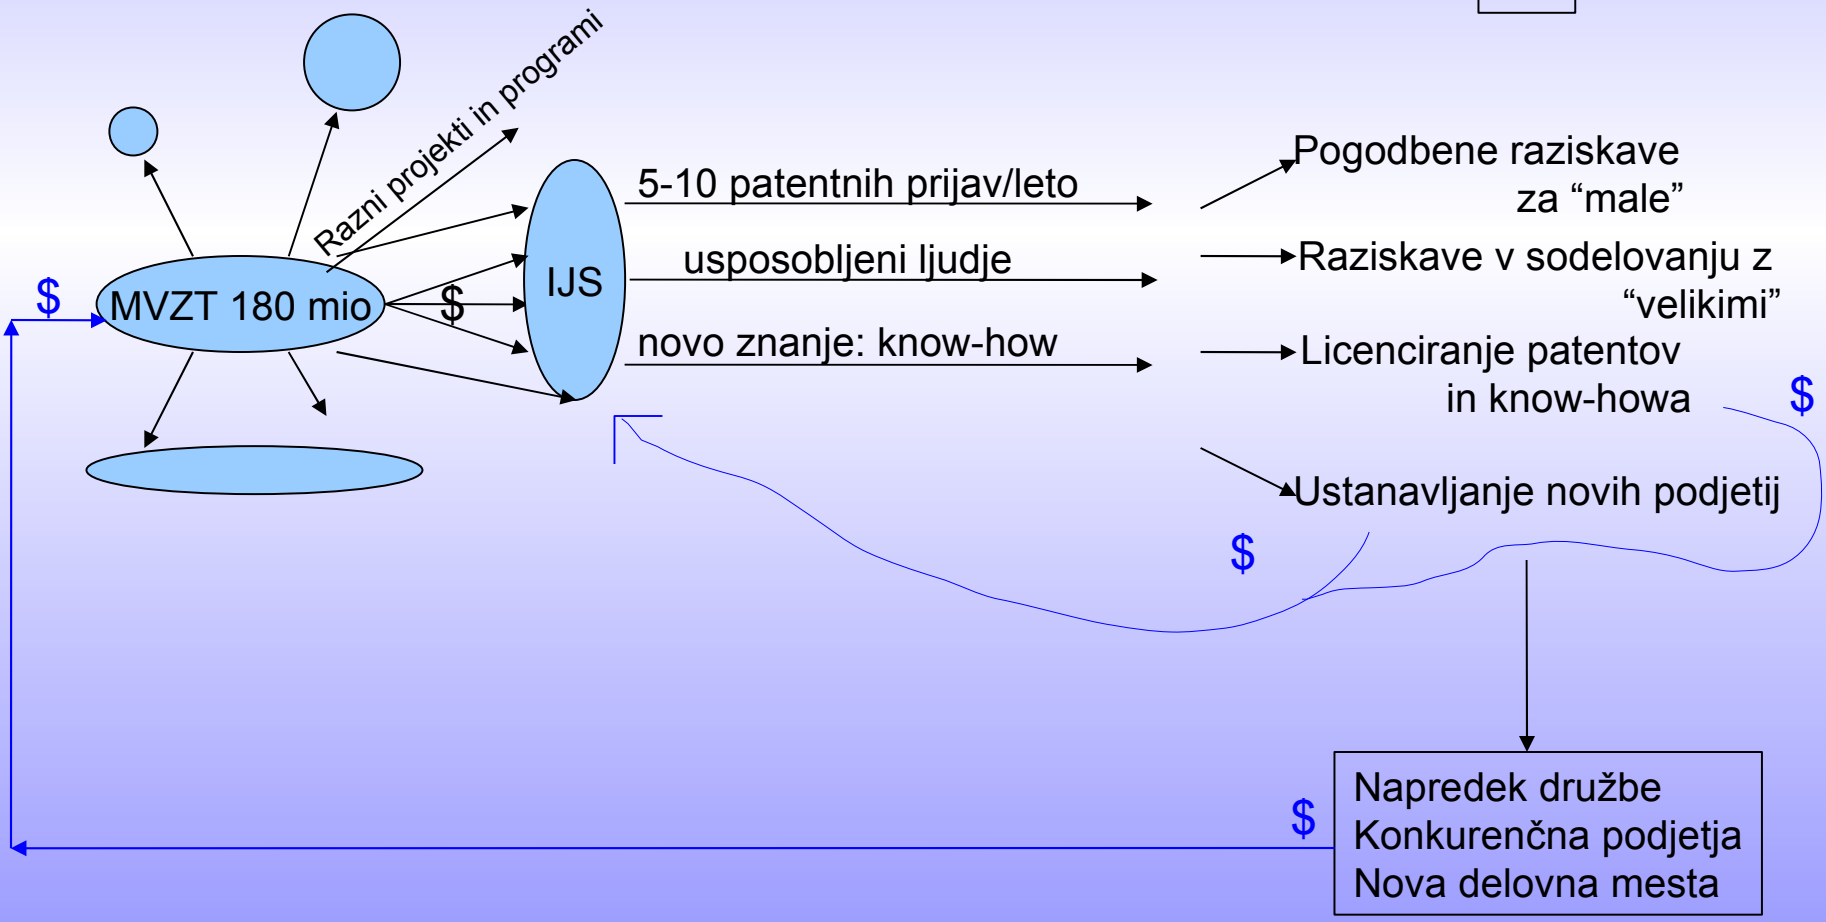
Razni projekti in programi

$

MVZT 180 mio

$

IJS

5-10 patentnih prijav/leto

usposobljeni ljudje

novo znanje: know-how

Pogodbene raziskave za “male”

Raziskave v sodelovanju z “velikimi”

Licenciranje patentov in know-howa

$

Ustanavljanje novih podjetij

$

$

Napredek družbe
Konkurenčna podjetja
Nova delovna mesta